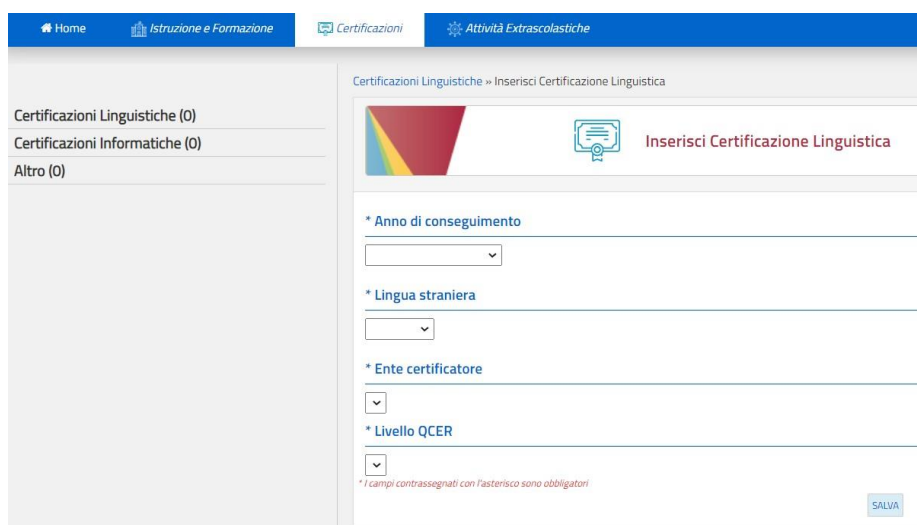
Home
Istruzione e Formazione
Certificazioni
Attività Extrascolastiche

Certificazioni Linguistiche (0)
Certificazioni Informatiche (0)
Altro (0)

Certificazioni Linguistiche » Inserisci Certificazione Linguistica

Inserisci Certificazione Linguistica

* Anno di conseguimento

* Lingua straniera

* Ente certificatore

* Livello QCER

* I campi contrassegnati con l'asterisco sono obbligatori

SALVA